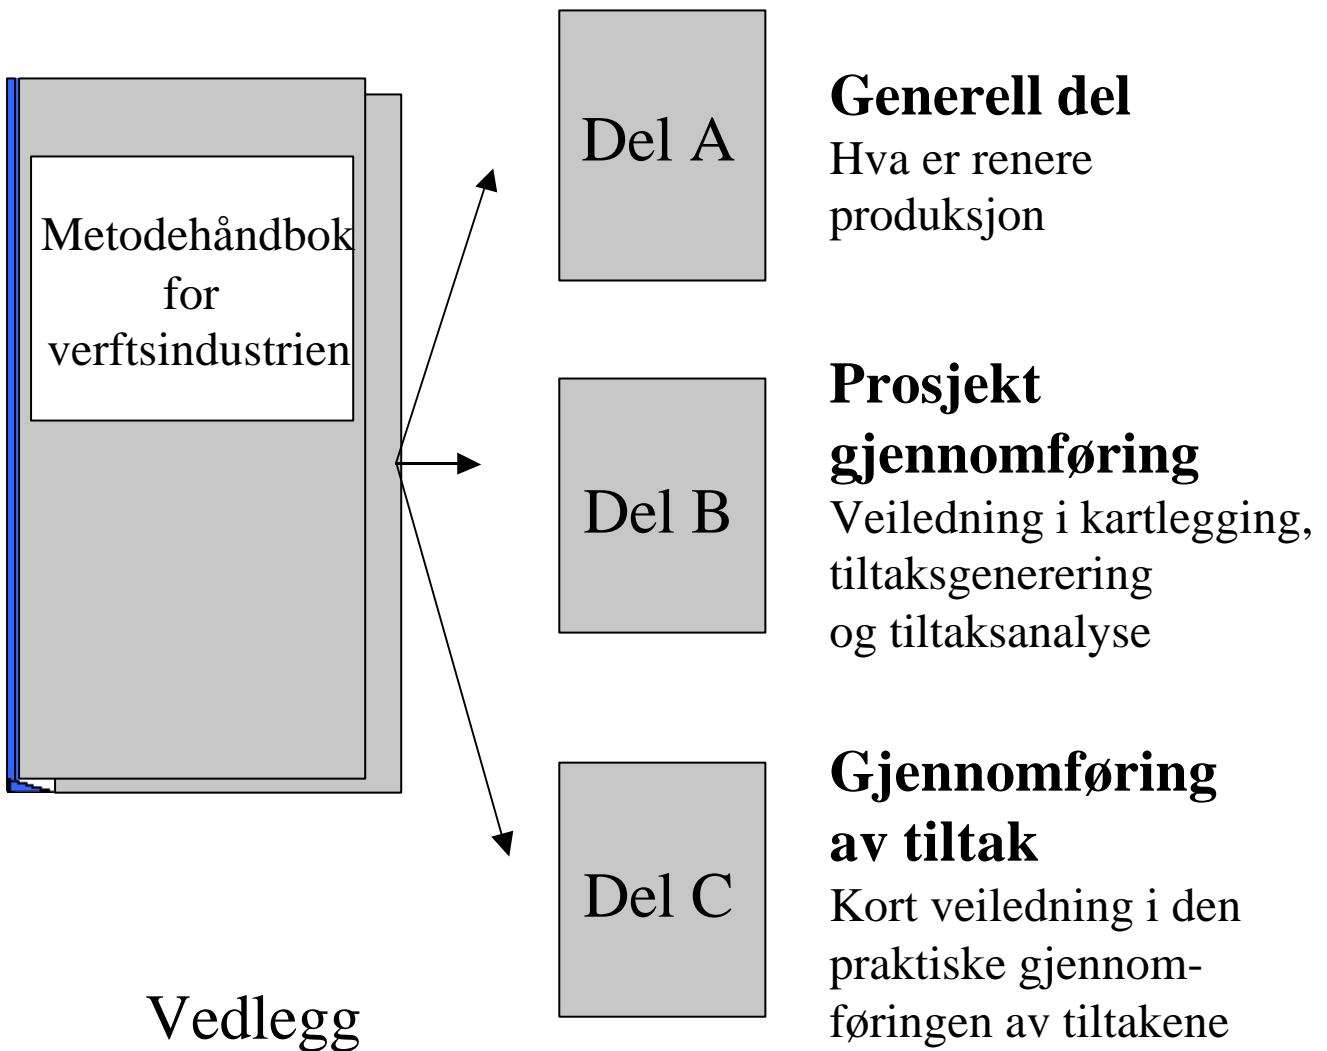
Metodehåndbok for verftsindustrien

Vedlegg

Del A

Generell del
Hva er renere produksjon

Del B

Prosjekt gjennomføring
Veiledning i kartlegging, tiltaksgenerering og tiltaksanalyse

Del C

Gjennomføring av tiltak
Kort veiledning i den praktiske gjennomføringen av tiltakene